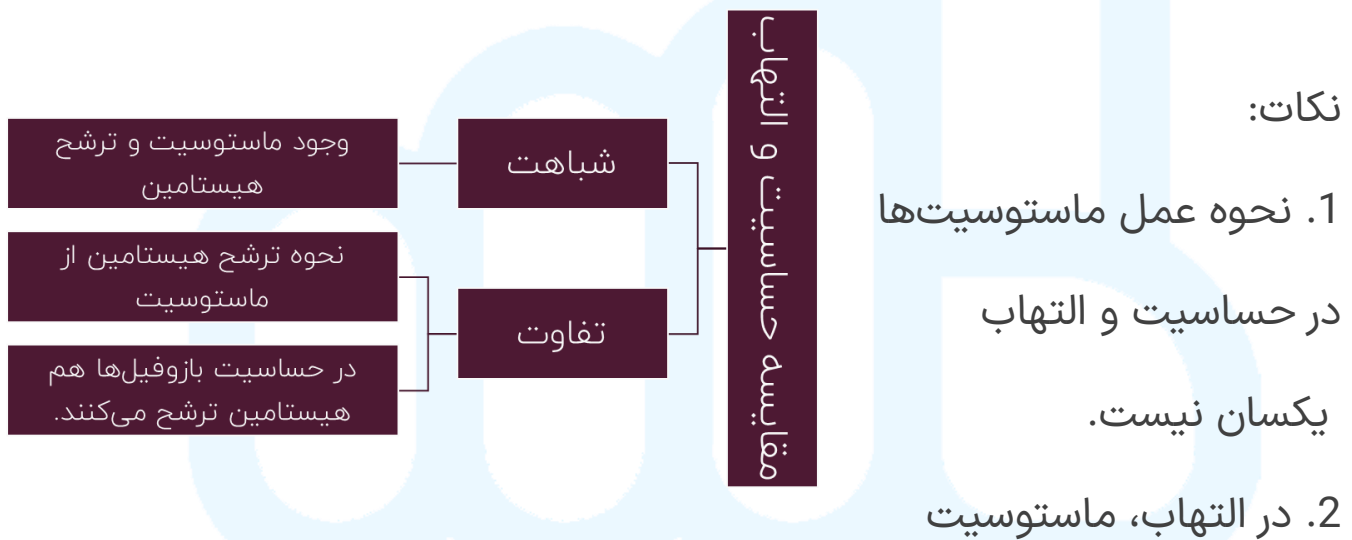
نکات:

1. نحوه عمل ماستوسیت‌ها در حساسیت و التهاب یکسان نیست.

2. در التهاب، ماستوسیت

مقایسه حساسیت و التهاب

شباهت

تفاوت

وجود ماستوسیت و ترشح هیستامین

نحوه ترشح هیستامین از ماستوسیت

در حساسیت بازوفیل‌ها هم هیستامین ترشح می‌کنند.